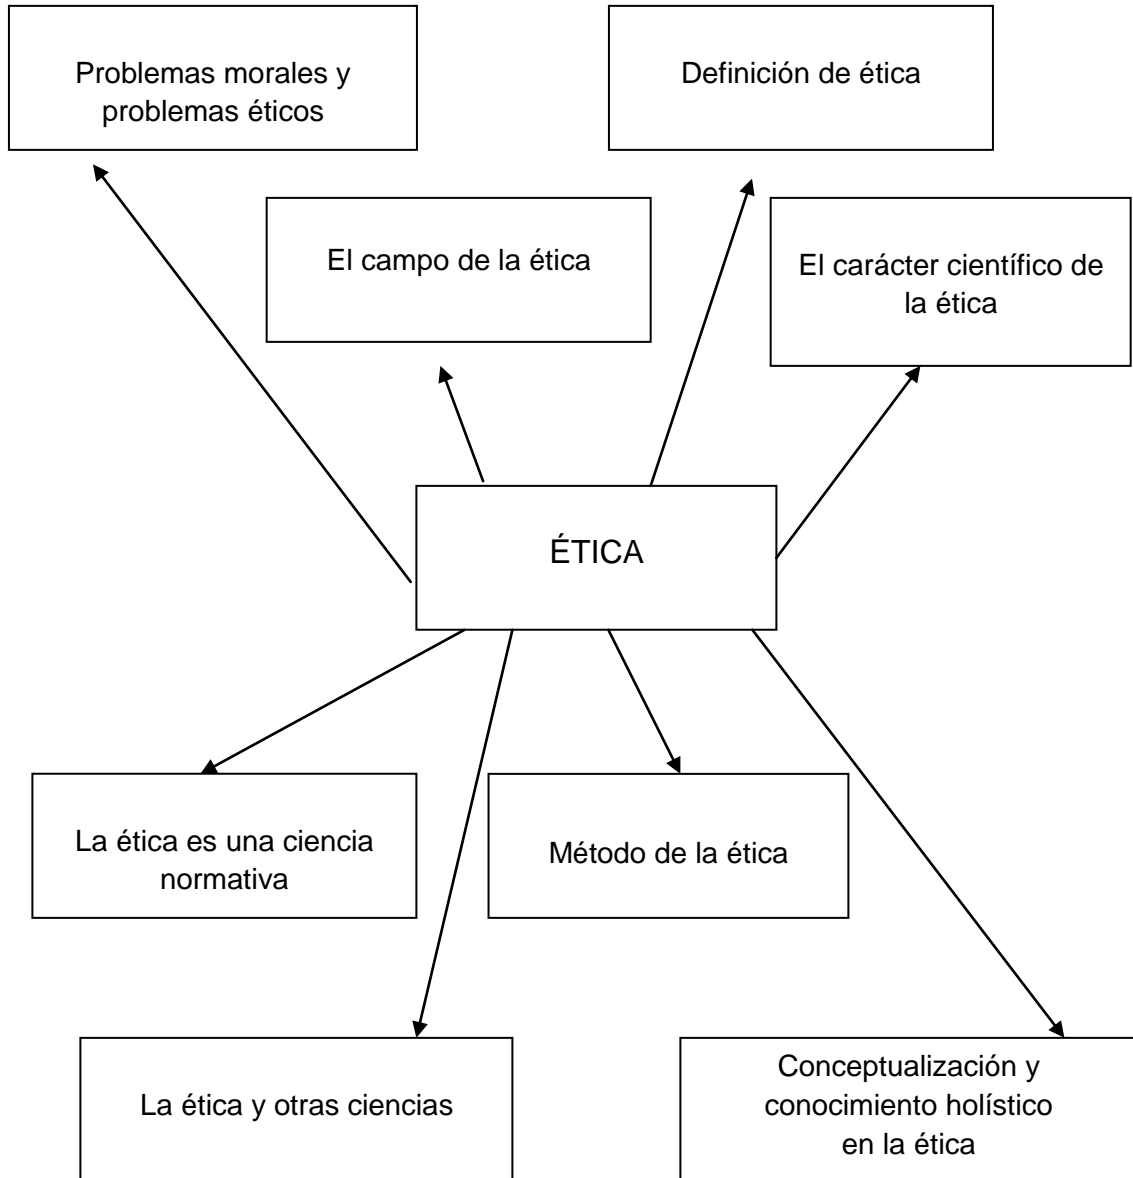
Problemas morales y problemas éticos

Definición de ética

El campo de la ética

El carácter científico de la ética

ÉTICA

La ética es una ciencia normativa

Método de la ética

La ética y otras ciencias

Conceptualización y conocimiento holístico en la ética